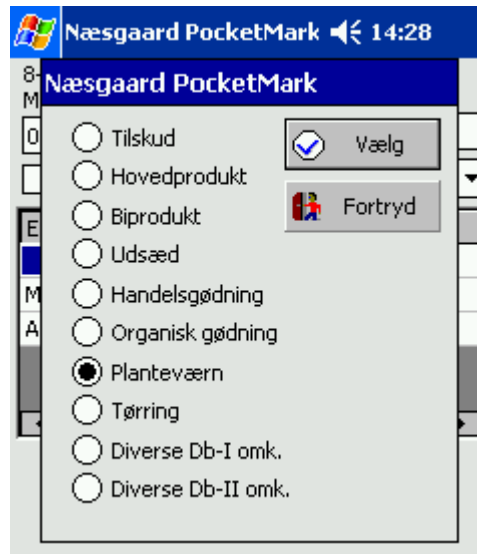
Næsgaard PocketMark 14:28

8-
M

0

E

M

A

Næsgaard PocketMark

Tilskud
Hovedprodukt
Biprodukt
Udsæd
Handelsgødning
Organisk gødning
Planteværn
Tørring
Diverse Db-I omk.
Diverse Db-II omk.

Vælg
Fortryd